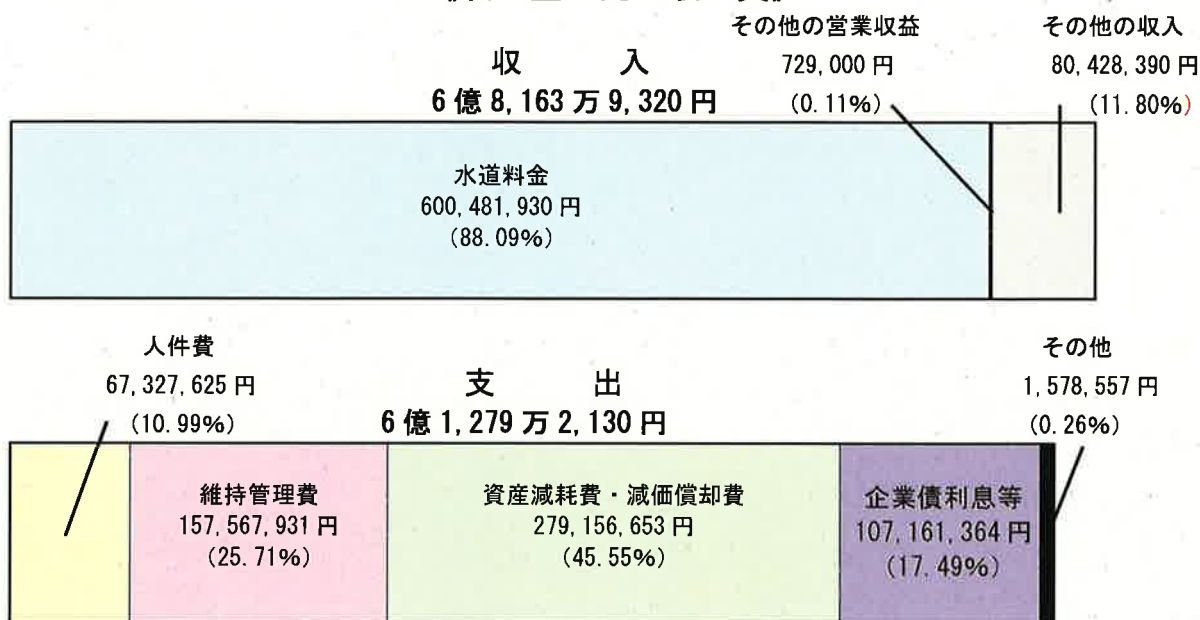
その他の営業収益
729,000 円
(0.11%)

その他の収入
80,428,390 円
(11.80%)

収　　入
6 億 8,163 万 9,320 円

水道料金
600,481,930 円
(88.09%)

人件費
67,327,625 円
(10.99%)

支　　出
6 億 1,279 万 2,130 円

その他
1,578,557 円
(0.26%)

維持管理費
157,567,931 円
(25.71%)

資産減耗費・減価償却費
279,156,653 円
(45.55%)

企業債利息等
107,161,364 円
(17.49%)